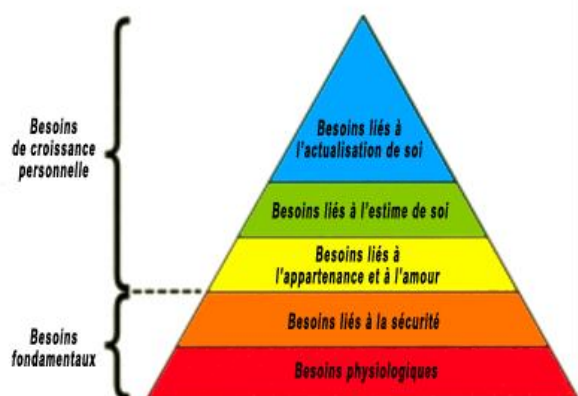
Besoins de croissance personnelle

Besoins fondamentaux

Besoins liés à l'actualisation de soi

Besoins liés à l'estime de soi

Besoins liés à l'appartenance et à l'amour

Besoins liés à la sécurité

Besoins physiologiques